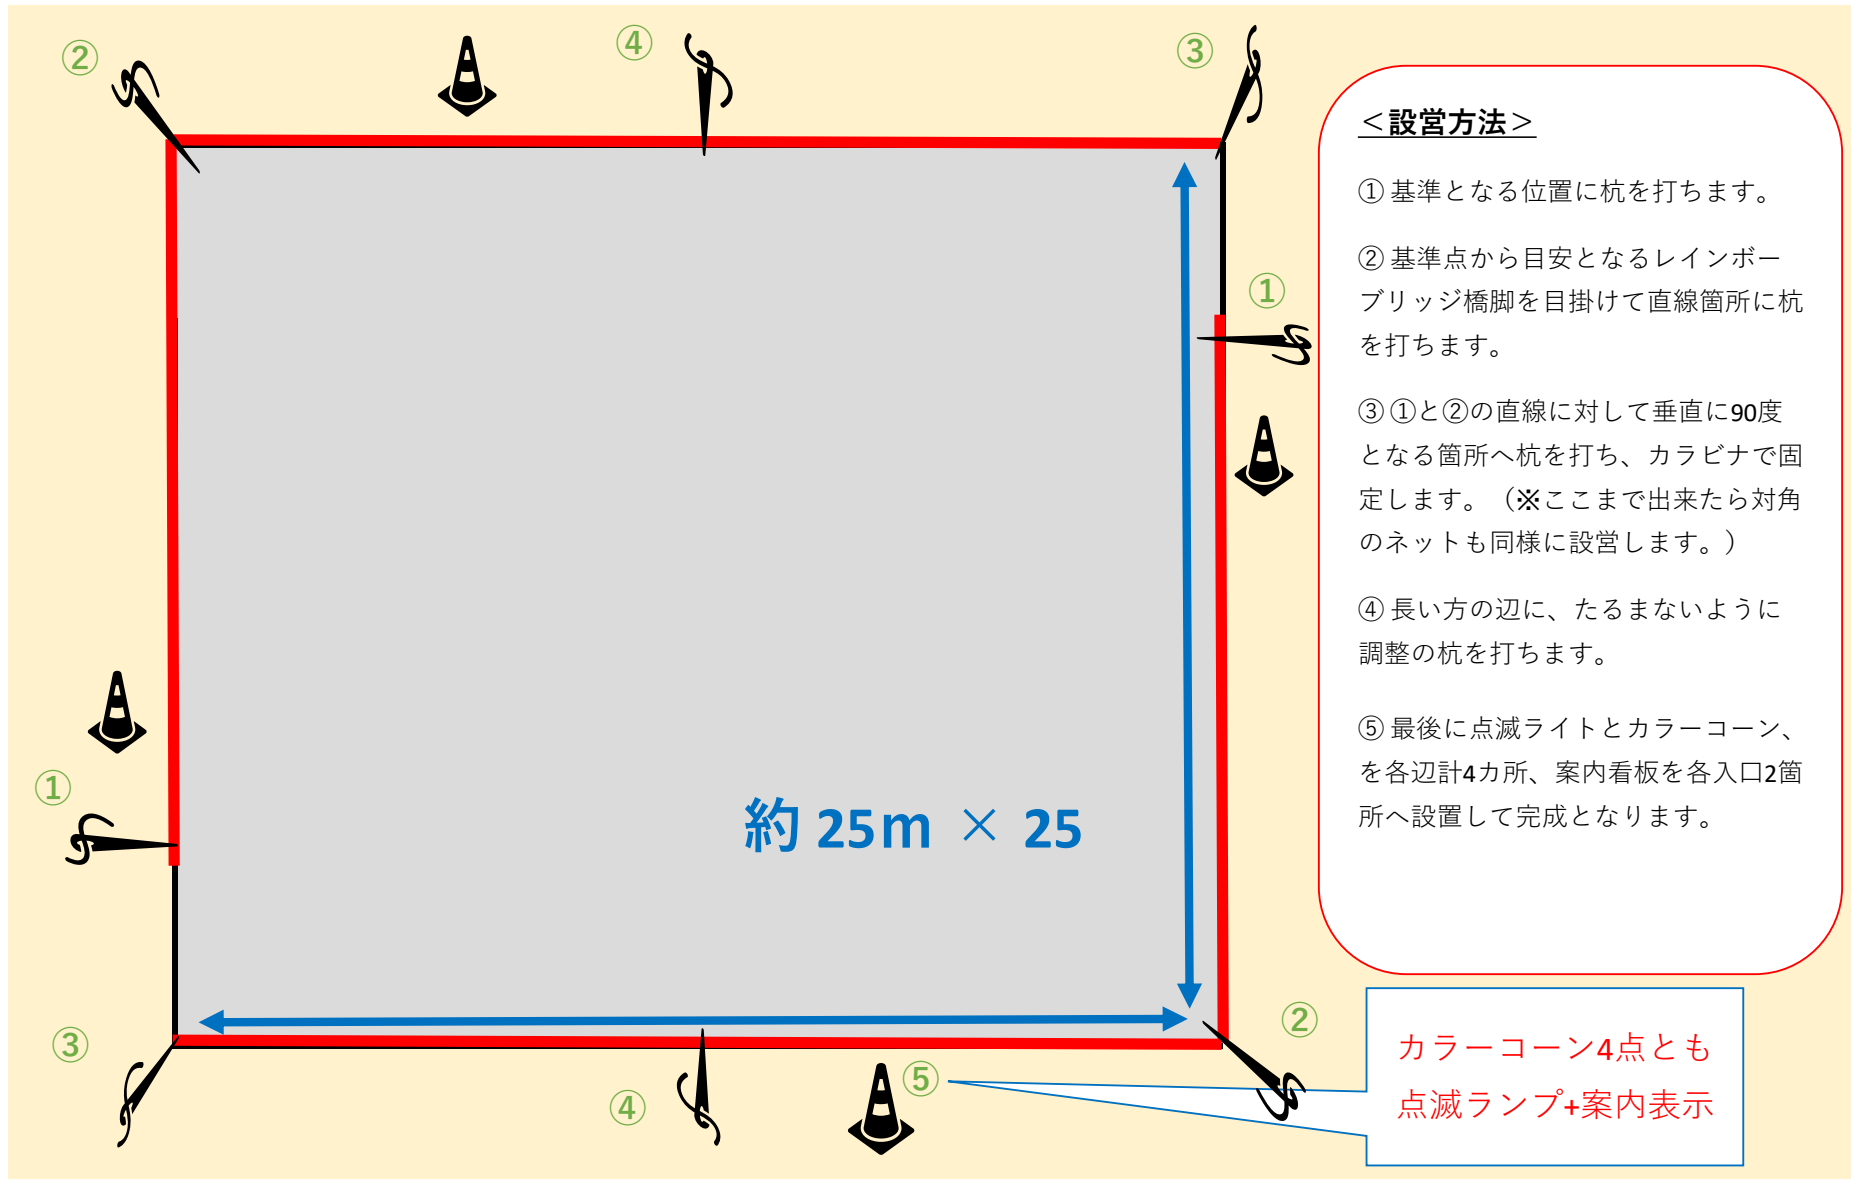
② ④ ③

① ① ③ ② ④ ⑤

約 25m × 25

＜設営方法＞

① 基準となる位置に杭を打ちます。

② 基準点から目安となるレインボーブリッジ橋脚を目掛けて直線箇所に杭を打ちます。

③ ①と②の直線に対して垂直に90度となる箇所へ杭を打ち、カラビナで固定します。（※ここまで出来たら対角のネットも同様に設営します。）

④ 長い方の辺に、たるまないように調整の杭を打ちます。

⑤ 最後に点滅ライトとカラーコーン、を各辺計4カ所、案内看板を各入口2箇所へ設置して完成となります。

カラーコーン4点とも点滅ランプ+案内表示